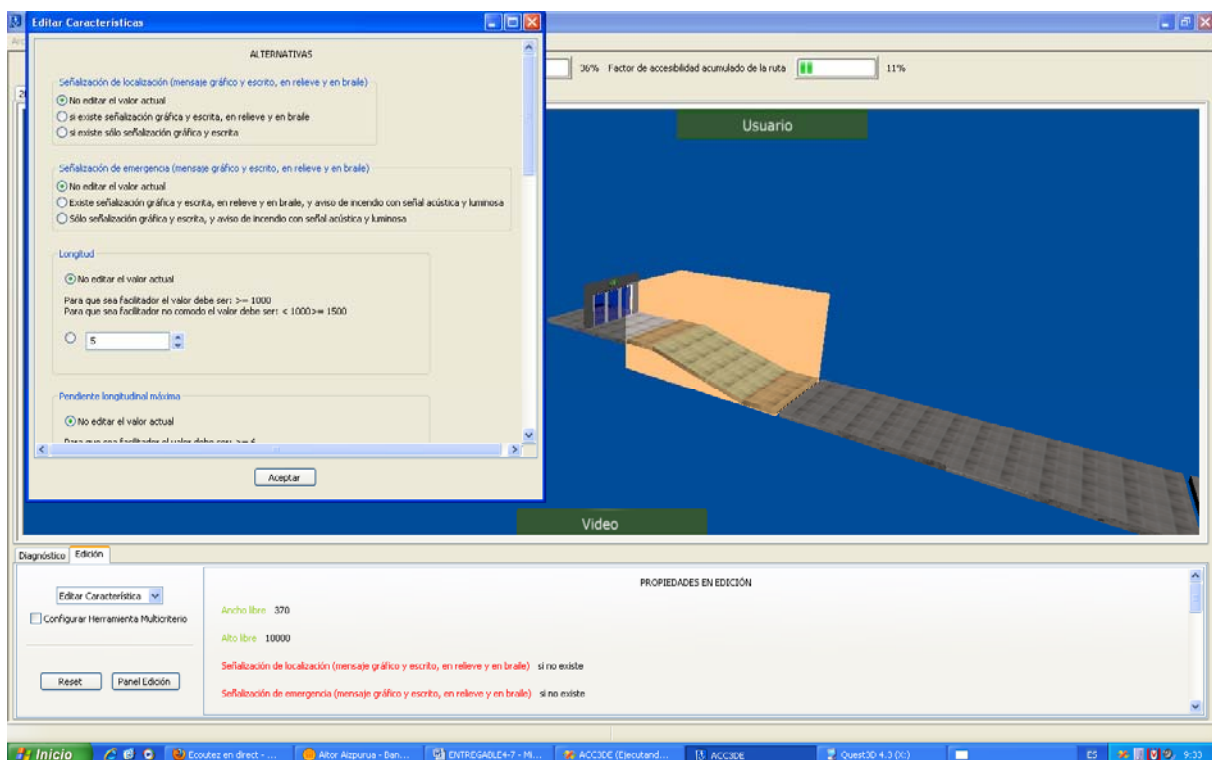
Editar Características

ALTERNATIVAS

Señalización de localización (mensaje gráfico y escrito, en relieve y en braile)
No editar el valor actual
si existe señalización gráfica y escrita, en relieve y en braile
si existe sólo señalización gráfica y escrita

Señalización de emergencia (mensaje gráfico y escrito, en relieve y en braile)
No editar el valor actual
Existe señalización gráfica y escrita, en relieve y en braile, y aviso de incendio con señal acústica y luminosa
Sólo señalización gráfica y escrita, y aviso de incendio con señal acústica y luminosa

Longitud
No editar el valor actual
Para que sea facilitador el valor debe ser: >= 1000
Para que sea facilitador no comodo el valor debe ser: < 1000>= 1500
5

Pendiente longitudinal máxima
No editar el valor actual
Para que sea facilitador el valor debe ser: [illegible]

Aceptar

36% Factor de accesibilidad acumulado de la ruta 11%

Usuario

Video

Diagnóstico Edición

Editar Característica
Configurar Herramienta Multicriterio

Reset Panel Edición

PROPIEDADES EN EDICIÓN

Ancho libre 370

Alto libre 10000

Señalización de localización (mensaje gráfico y escrito, en relieve y en braile) si no existe

Señalización de emergencia (mensaje gráfico y escrito, en relieve y en braile) si no existe

Inicio Ecoutez en direct - ... Aitor Aizpurua - Ban... ENTREGABLE4-7 - Mi... ACC3DE (Ejecutand... ACC3DE Quest3D 4.3 (X:) ES 9:33